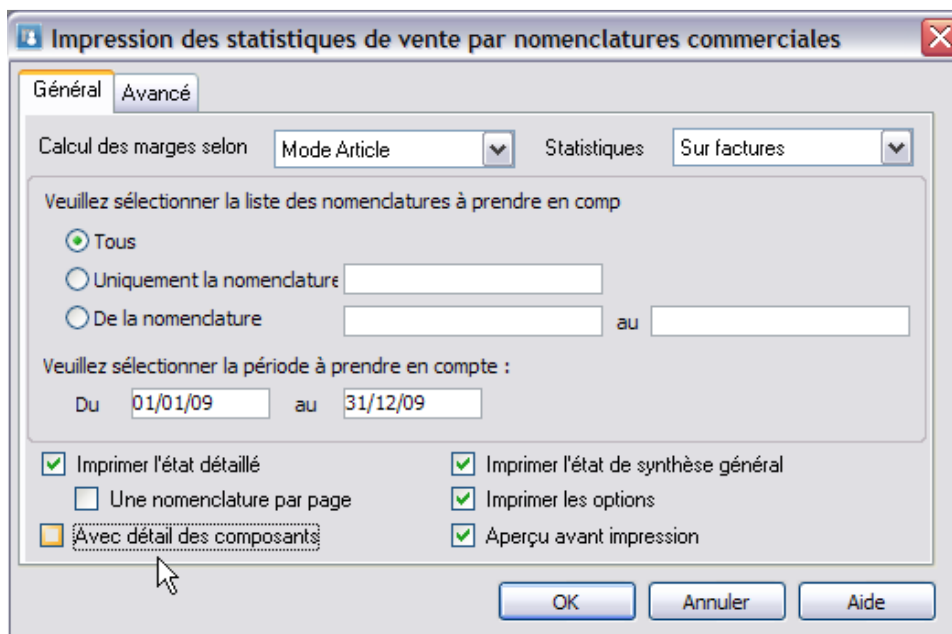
Impression des statistiques de vente par nomenclatures commerciales

Général | Avancé

Calcul des marges selon | Mode Article | Statistiques | Sur factures

Veuillez sélectionner la liste des nomenclatures à prendre en comp

Tous

Uniquement la nomenclature

De la nomenclature | au

Veuillez sélectionner la période à prendre en compte :

Du 01/01/09 au 31/12/09

Imprimer l'état détaillé

Une nomenclature par page

Avec détail des composants

Imprimer l'état de synthèse général

Imprimer les options

Aperçu avant impression

OK | Annuler | Aide